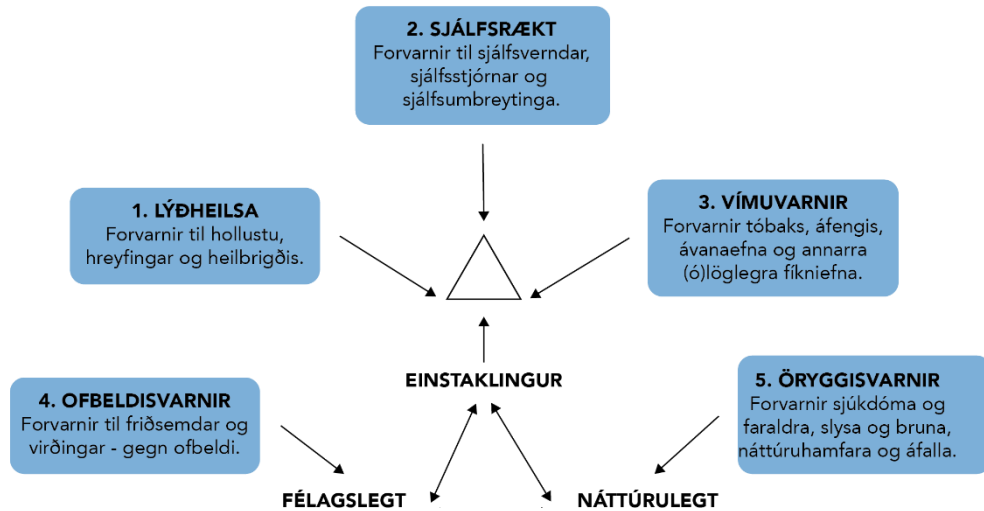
2. SJÁLFSRÆKT
Forvarnir til sjálfsverndar, sjálfsstjórnar og sjálfsumbreytinga.

1. LÝÐHEILSA
Forvarnir til hollustu, hreyfingar og heilbrigðis.

3. VÍMUVARNIR
Forvarnir tóbaks, áfengis, ávanaefna og annarra (ó)löglegra fíkniefna.

EINSTAKLINGUR

4. OFBELDISVARNIR
Forvarnir til friðsemdar og virðingar - gegn ofbeldi.

5. ÖRYGGISVARNIR
Forvarnir sjúkdóma og faraldra, slysa og bruna, náttúruhamfara og áfalla.

FÉLAGSLEGT

NÁTTÚRULEGT